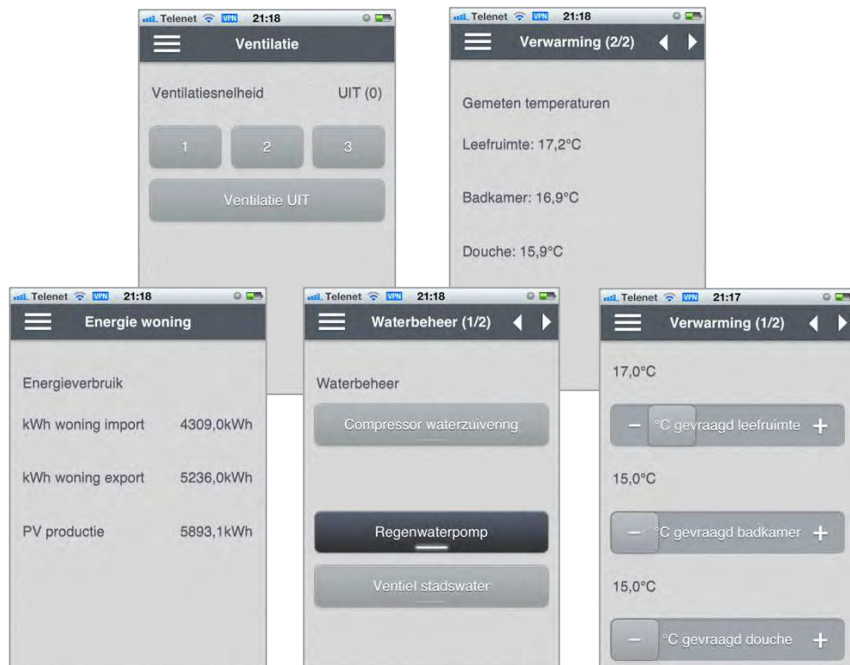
Telenet VPN 21:18
Ventilatie
Ventilatiesnelheid UIT (0)
1 2 3
Ventilatie UIT

Telenet VPN 21:18
Verwarming (2/2)
Gemeten temperaturen
Leefruimte: 17,2°C
Badkamer: 16,9°C
Douche: 15,9°C

Telenet VPN 21:18
Energie woning
Energieverbruik
kWh woning import 4309,0kWh
kWh woning export 5236,0kWh
PV productie 5893,1kWh

Telenet VPN 21:18
Waterbeheer (1/2)
Waterbeheer
Compressor waterzuivering
Regenwaterpomp
Ventiel stadswater

Telenet VPN 21:17
Verwarming (1/2)
17,0°C
– °C gevraagd leefruimte +
15,0°C
– °C gevraagd badkamer +
15,0°C
– °C gevraagd douche +